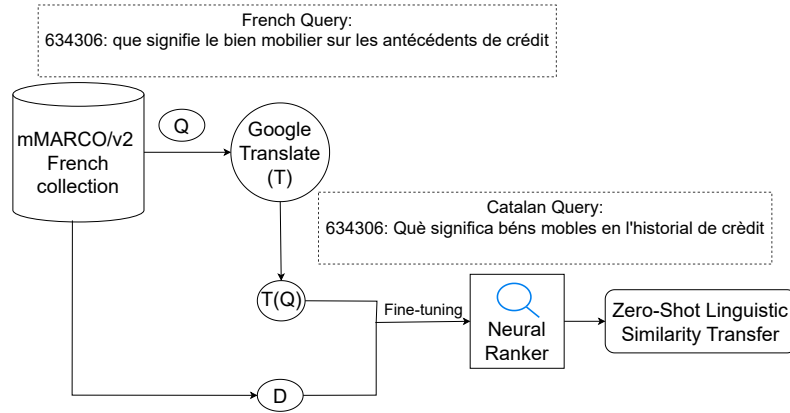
French Query:
634306: que signifie le bien mobilier sur les antécédents de crédit

mMARCO/v2 French collection

Q

Google Translate (T)

Catalan Query:
634306: Què significa béns mobles en l'historial de crèdit

T(Q)

Fine-tuning

Neural Ranker

Zero-Shot Linguistic Similarity Transfer

D